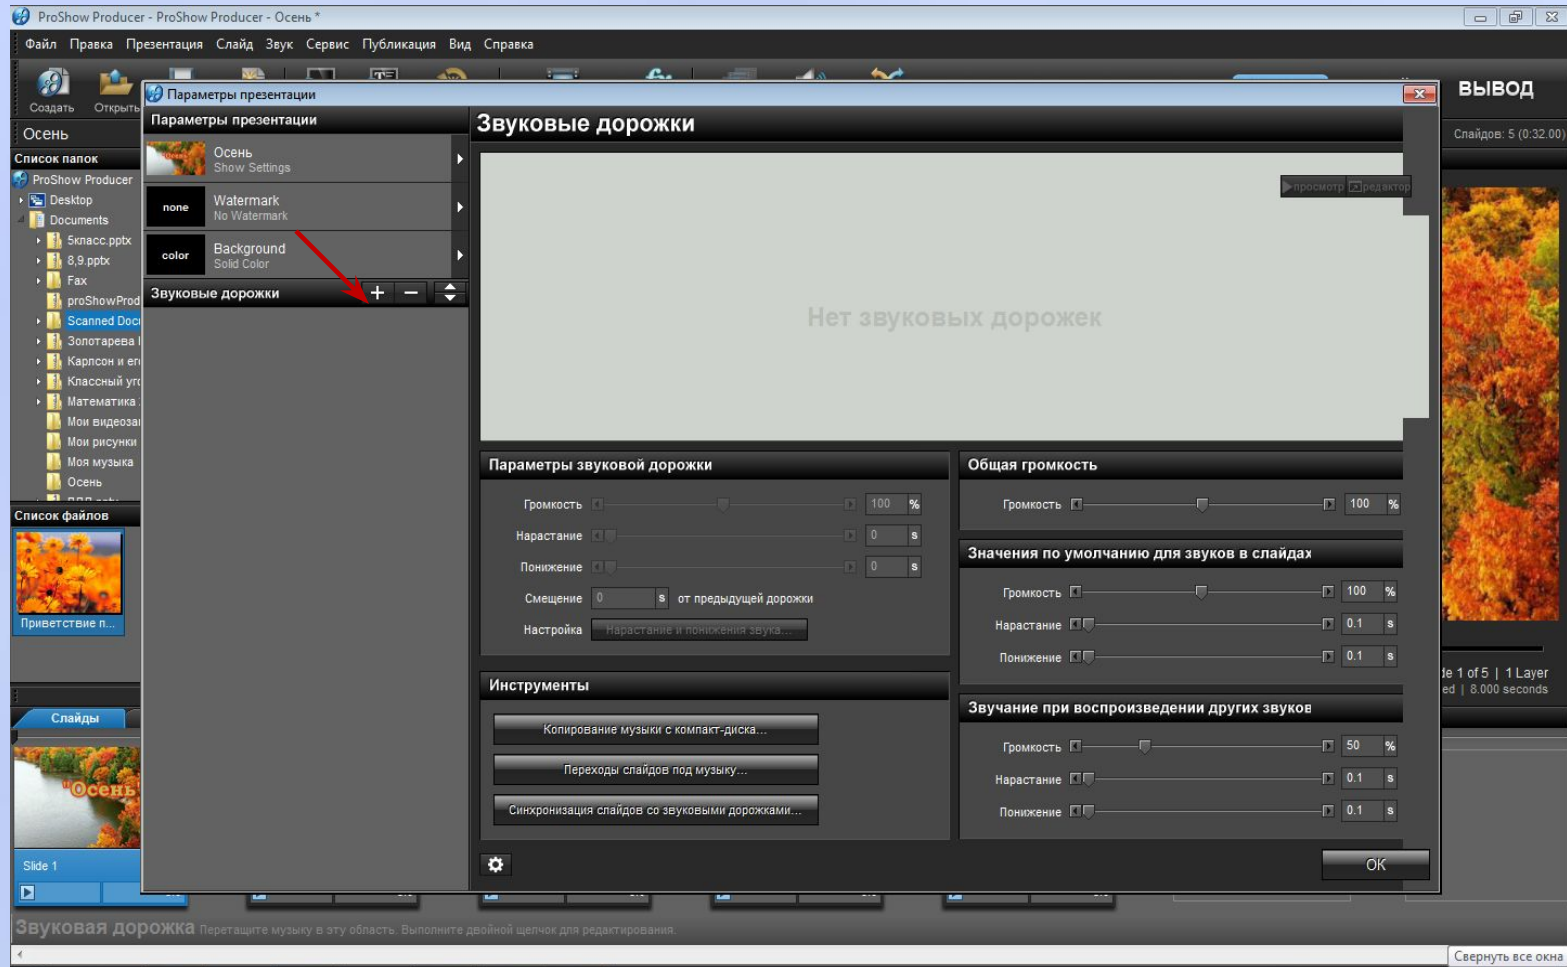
ProShow Producer - ProShow Producer - Осень *

Файл Правка Презентация Слайд Звук Сервис Публикация Вид Справка

Создать Открыть

ВЫВОД

Осень

Слайдов: 5 (0:32.00)

Список папок

ProShow Producer
Desktop
Documents
5класс.pptx
8,9.pptx
Fax
proShowProd
Scanned Doc
Золотарева l
Карлсон и ег
Классный уг
Математика
Мои видеоза
Мои рисунки
Моя музыка
Осень

Список файлов

Приветствие п...

Слайды

Осень

Slide 1

Параметры презентации

Параметры презентации

Осень
Show Settings

none
Watermark
No Watermark

color
Background
Solid Color

Звуковые дорожки + −

Звуковые дорожки

просмотр редактор

Нет звуковых дорожек

Параметры звуковой дорожки

Громкость 100 %
Нарастание 0 s
Понижение 0 s
Смещение 0 s от предыдущей дорожки
Настройка Нарастание и понижения звука...

Общая громкость

Громкость 100 %

Значения по умолчанию для звуков в слайдах

Громкость 100 %
Нарастание 0.1 s
Понижение 0.1 s

Инструменты

Копирование музыки с компакт-диска...
Переходы слайдов под музыку...
Синхронизация слайдов со звуковыми дорожками...

Звучание при воспроизведении других звуков

Громкость 50 %
Нарастание 0.1 s
Понижение 0.1 s

OK

de 1 of 5 | 1 Layer
ed | 8.000 seconds

Звуковая дорожка Перетащите музыку в эту область. Выполните двойной щелчок для редактирования.

Свернуть все окна